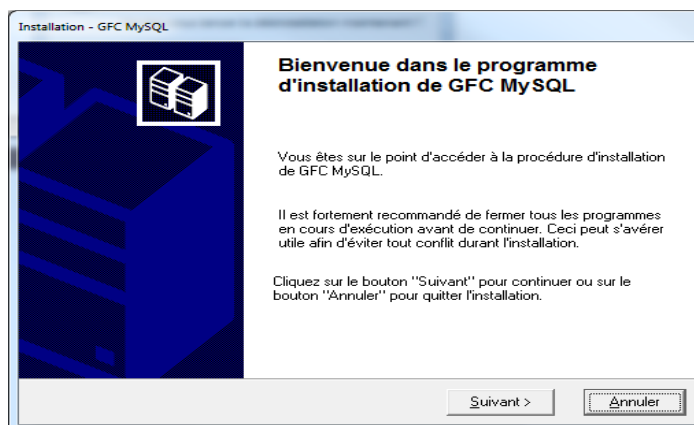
Installation - GFC MySQL

Bienvenue dans le programme d'installation de GFC MySQL

Vous êtes sur le point d'accéder à la procédure d'installation de GFC MySQL.

Il est fortement recommandé de fermer tous les programmes en cours d'exécution avant de continuer. Ceci peut s'avérer utile afin d'éviter tout conflit durant l'installation.

Cliquez sur le bouton "Suivant" pour continuer ou sur le bouton "Annuler" pour quitter l'installation.

Suivant >
Annuler